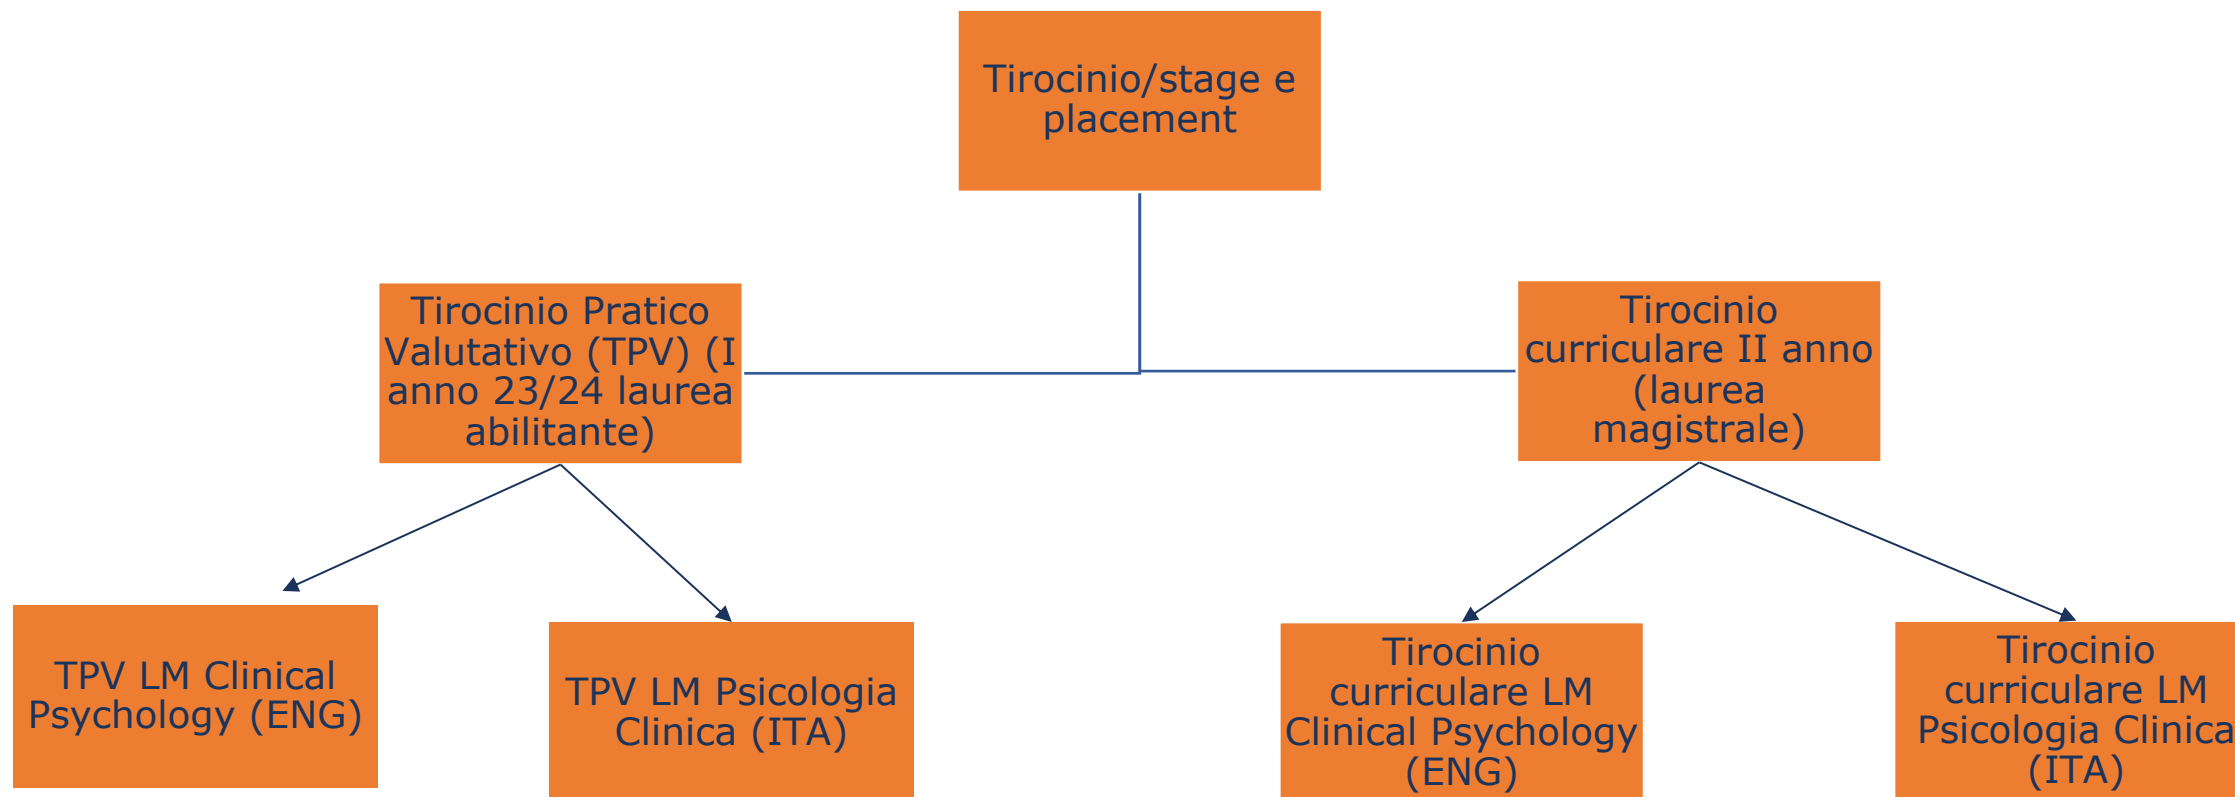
Tirocinio/stage e placement

Tirocinio Pratico Valutativo (TPV) (I anno 23/24 laurea abilitante)

Tirocinio curriculare II anno (laurea magistrale)

TPV LM Clinical Psychology (ENG)

TPV LM Psicologia Clinica (ITA)

Tirocinio curriculare LM Clinical Psychology (ENG)

Tirocinio curriculare LM Psicologia Clinica (ITA)